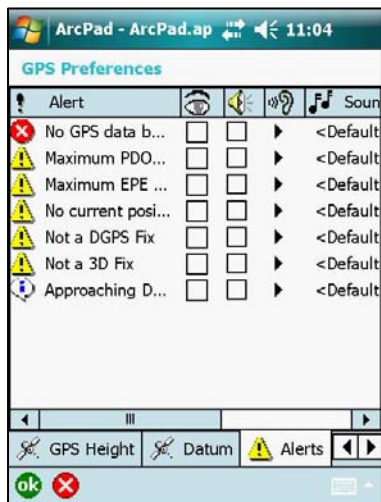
ArcPad - ArcPad.ap 11:04

GPS Preferences

| ! | Alert | | | | Soun |
|---|---|---|---|---|---|
| | No GPS data b... | ☐ | ☐ | ▸ | <Default |
| | Maximum PDO... | ☐ | ☐ | ▸ | <Default |
| | Maximum EPE ... | ☐ | ☐ | ▸ | <Default |
| | No current posi... | ☐ | ☐ | ▸ | <Default |
| | Not a DGPS Fix | ☐ | ☐ | ▸ | <Default |
| | Not a 3D Fix | ☐ | ☐ | ▸ | <Default |
| | Approaching D... | ☐ | ☐ | ▸ | <Default |

GPS Height  Datum  Alerts

ok